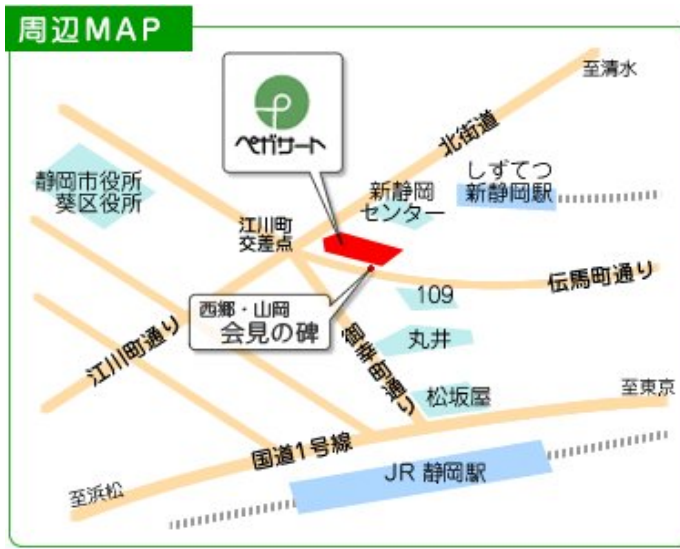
周辺MAP

ペガサート

至清水

北街道

静岡市役所
葵区役所

新静岡
センター

しずてつ
新静岡駅

江川町
交差点

伝馬町通り

西郷・山岡
会見の碑

109

江川町通り

御幸町通り

丸井

松坂屋

至東京

国道1号線

JR 静岡駅

至浜松